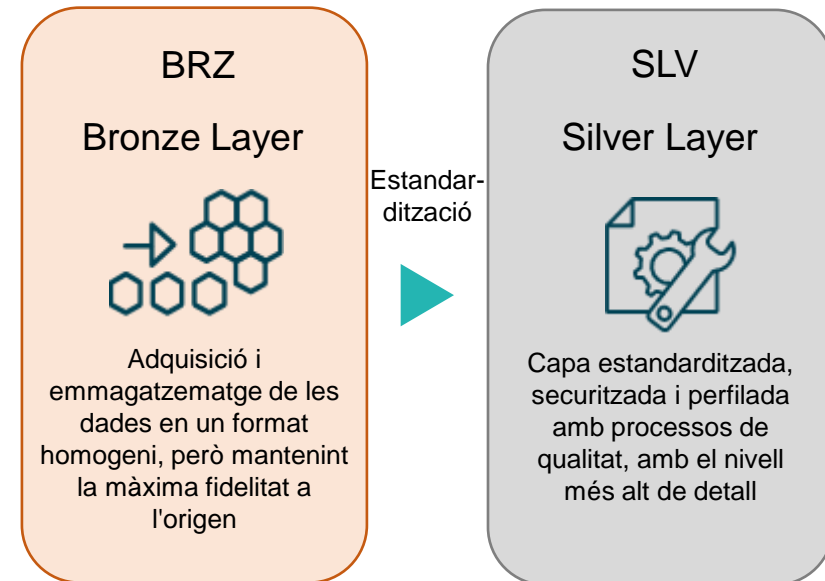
BRZ

Bronze Layer

Adquisició i emmagatzematge de les dades en un format homogeni, però mantenint la màxima fidelitat a l'origen

Estandardització

SLV

Silver Layer

Capa estandarditzada, securitzada i perfilada amb processos de qualitat, amb el nivell més alt de detall